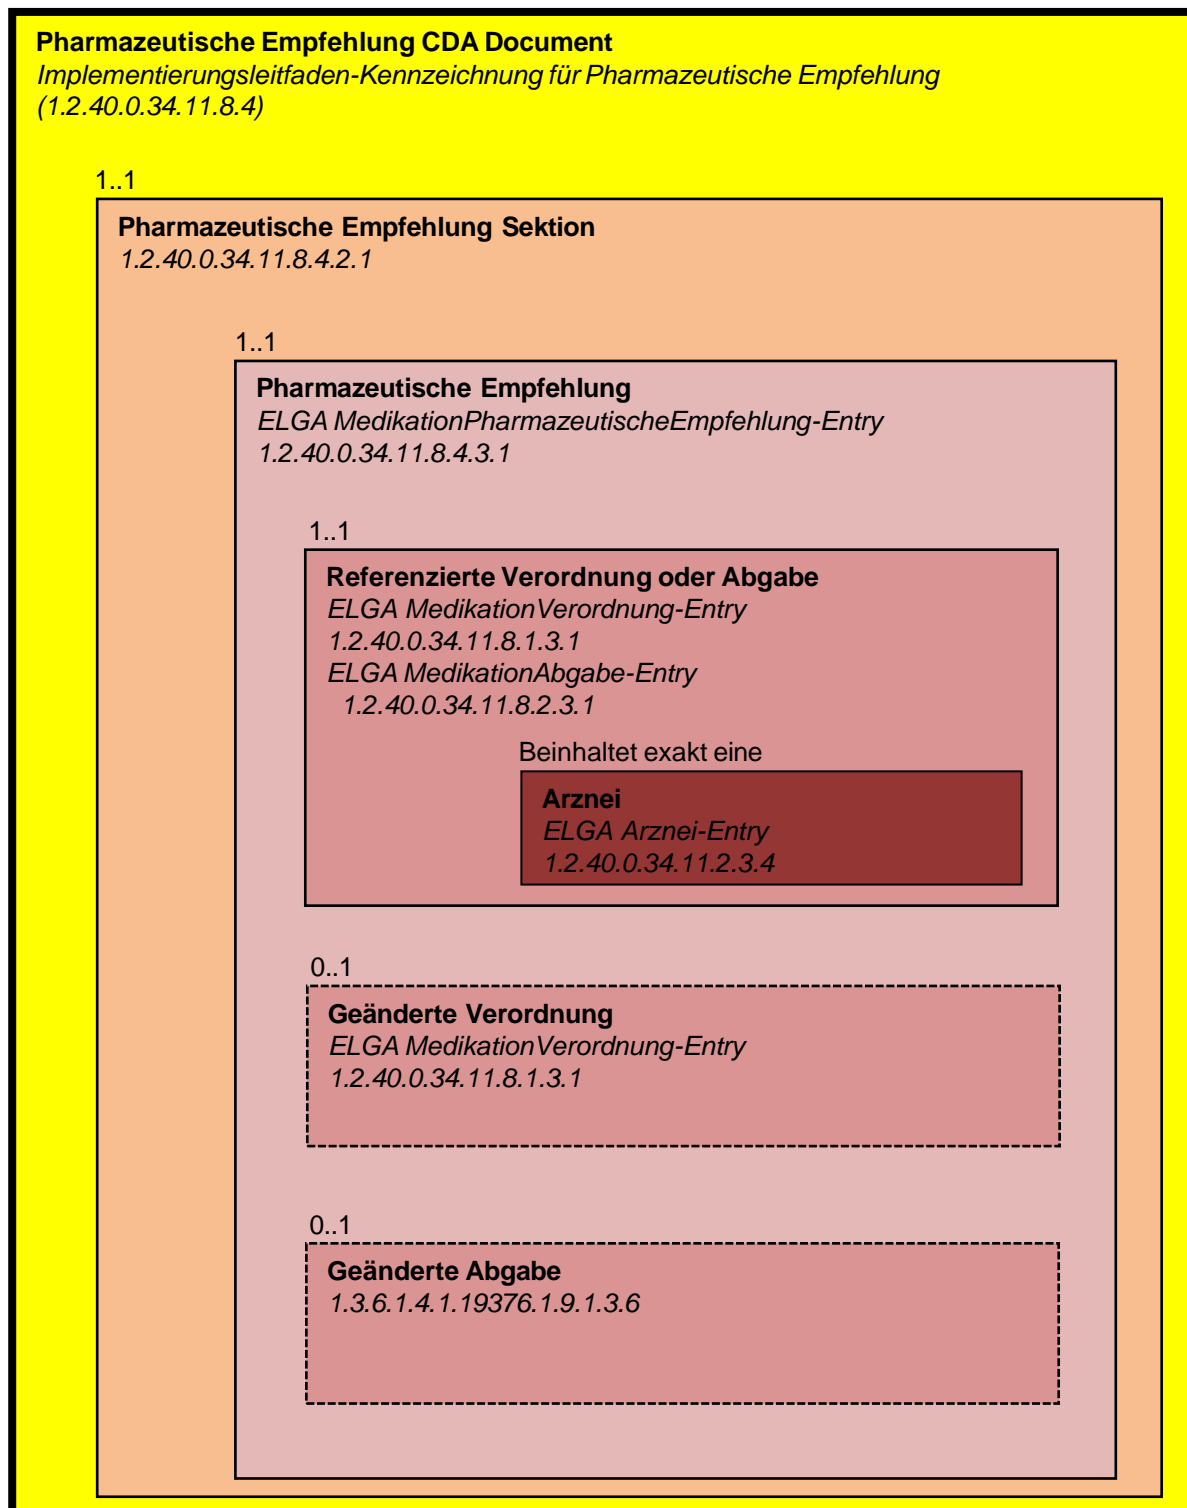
Pharmazeutische Empfehlung CDA Document
Implementierungsleitfaden-Kennzeichnung für Pharmazeutische Empfehlung (1.2.40.0.34.11.8.4)

1..1

Pharmazeutische Empfehlung Sektion
1.2.40.0.34.11.8.4.2.1

1..1

Pharmazeutische Empfehlung
ELGA MedikationPharmazeutischeEmpfehlung-Entry
1.2.40.0.34.11.8.4.3.1

1..1

Referenzierte Verordnung oder Abgabe
ELGA MedikationVerordnung-Entry
1.2.40.0.34.11.8.1.3.1
ELGA MedikationAbgabe-Entry
1.2.40.0.34.11.8.2.3.1

Beinhaltet exakt eine

Arznei
ELGA Arznei-Entry
1.2.40.0.34.11.2.3.4

0..1

Geänderte Verordnung
ELGA MedikationVerordnung-Entry
1.2.40.0.34.11.8.1.3.1

0..1

Geänderte Abgabe
1.3.6.1.4.1.19376.1.9.1.3.6